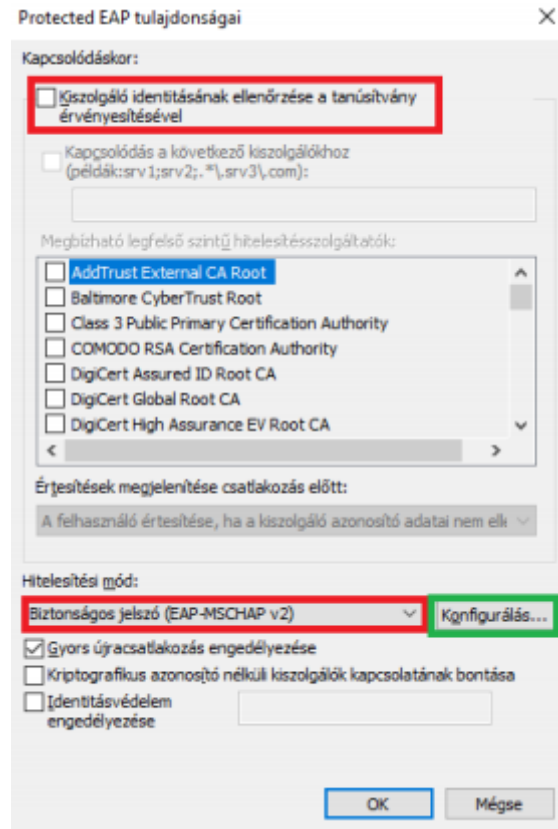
Protected EAP tulajdonságai

×

Kapcsolódáskor:

Kiszolgáló identitásának ellenőrzése a tanúsítvány érvényesítésével

Kapcsolódás a következő kiszolgálókhoz (példák:srv1;srv2;.*\.srv3\.com):

Megbízható legfelső szintű hitelesítésszolgáltatók:

AddTrust External CA Root
Baltimore CyberTrust Root
Class 3 Public Primary Certification Authority
COMODO RSA Certification Authority
DigiCert Assured ID Root CA
DigiCert Global Root CA
DigiCert High Assurance EV Root CA

Értesítések megjelenítése csatlakozás előtt:

A felhasználó értesítése, ha a kiszolgáló azonosító adatai nem elle

Hitelesítési mód:

Biztonságos jelszó (EAP-MSCHAP v2)

Konfigurálás...

Gyors újracsatlakozás engedélyezése

Kriptografikus azonosító nélküli kiszolgálók kapcsolatának bontása

Identitásvédelem engedélyezése

OK

Mégse